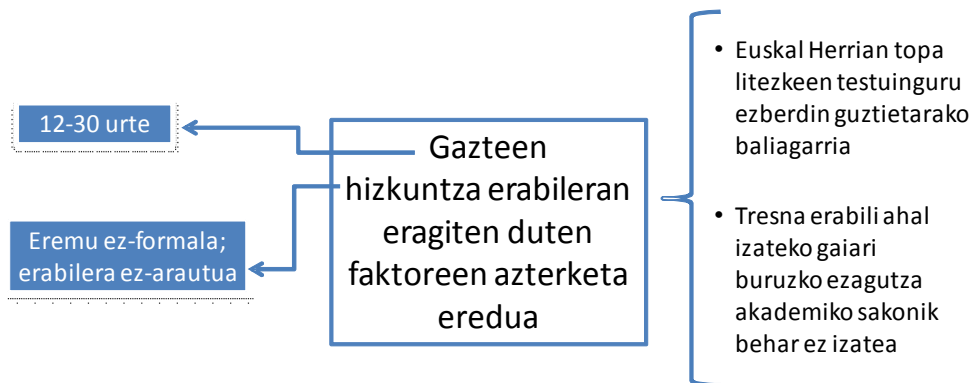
12-30 urte

Eremu ez-formala; erabilera ez-arautua

Gazteen hizkuntza erabileran eragiten duten faktoreen azterketa eredua

• Euskal Herrian topa litezkeen testuinguru ezberdin guztietarako baliagarria

• Tresna erabili ahal izateko gaiari buruzko ezagutza akademiko sakonik behar ez izatea